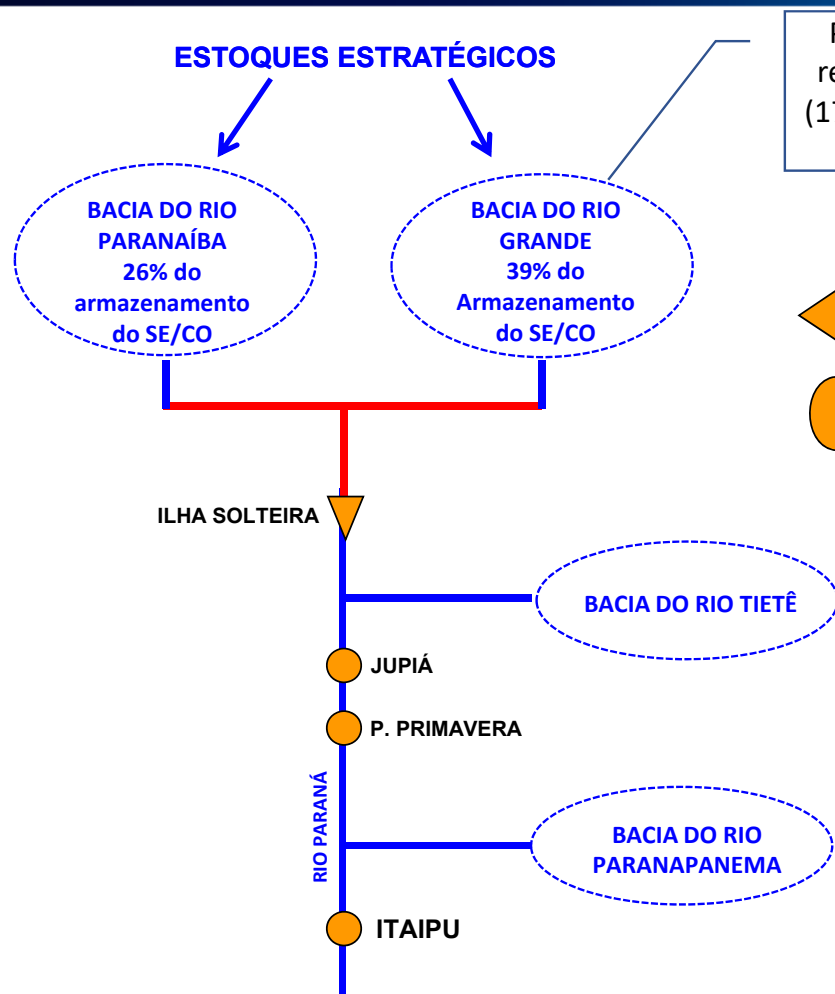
ESTOQUES ESTRATÉGICOS

F
re
(1

BACIA DO RIO PARANAÍBA 26% do armazenamento do SE/CO

BACIA DO RIO GRANDE 39% do Armazenamento do SE/CO

ILHA SOLTEIRA

BACIA DO RIO TIETÊ

JUPIÁ

P. PRIMAVERA

RIO PARANÁ

BACIA DO RIO PARANAPANEMA

ITAIPU